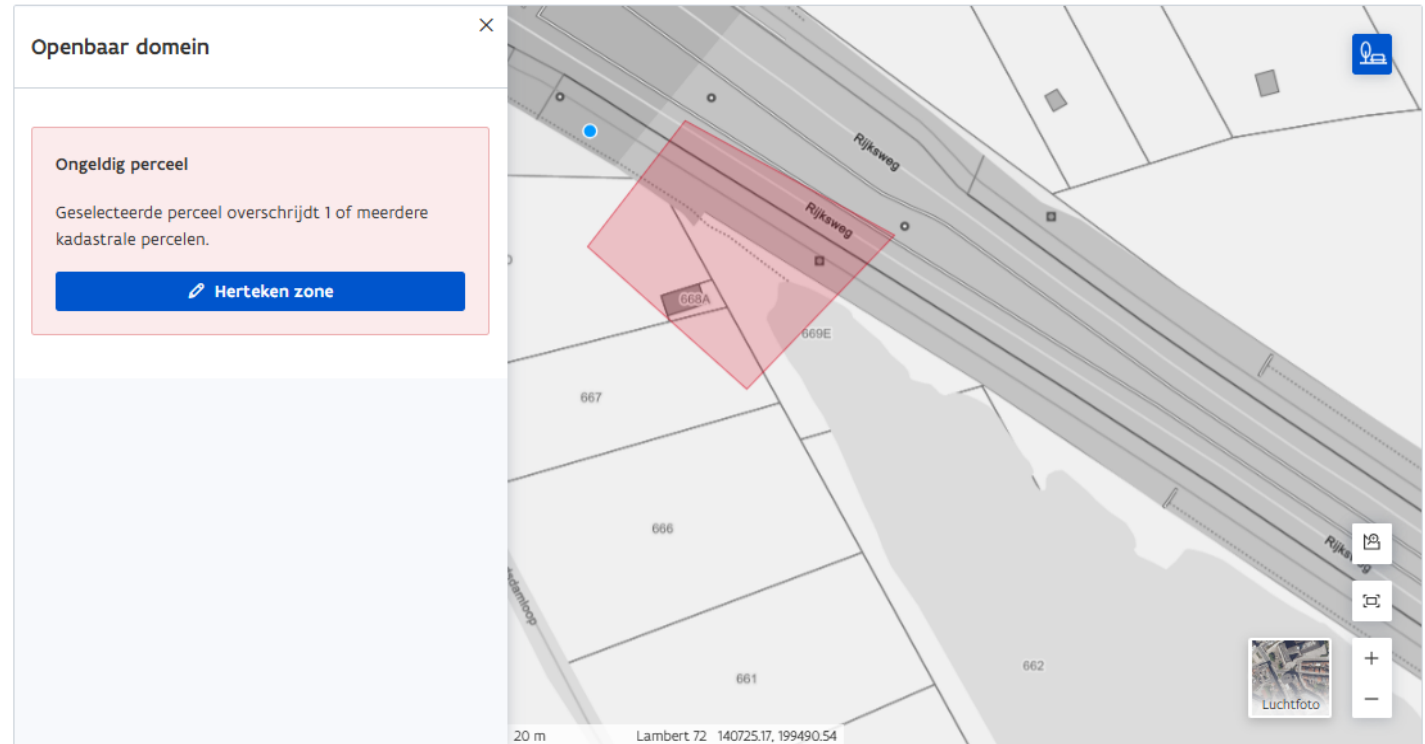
Openbaar domein

×

Ongeldig perceel

Geselecteerde perceel overschrijdt 1 of meerdere kadastrale percelen.

Herteken zone

Rijksweg

Rijksweg

668A

669E

667

666

661

662

Rijksweg

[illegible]damloop

+

−

Luchtfoto

20 m

Lambert 72 140725.17, 199490.54